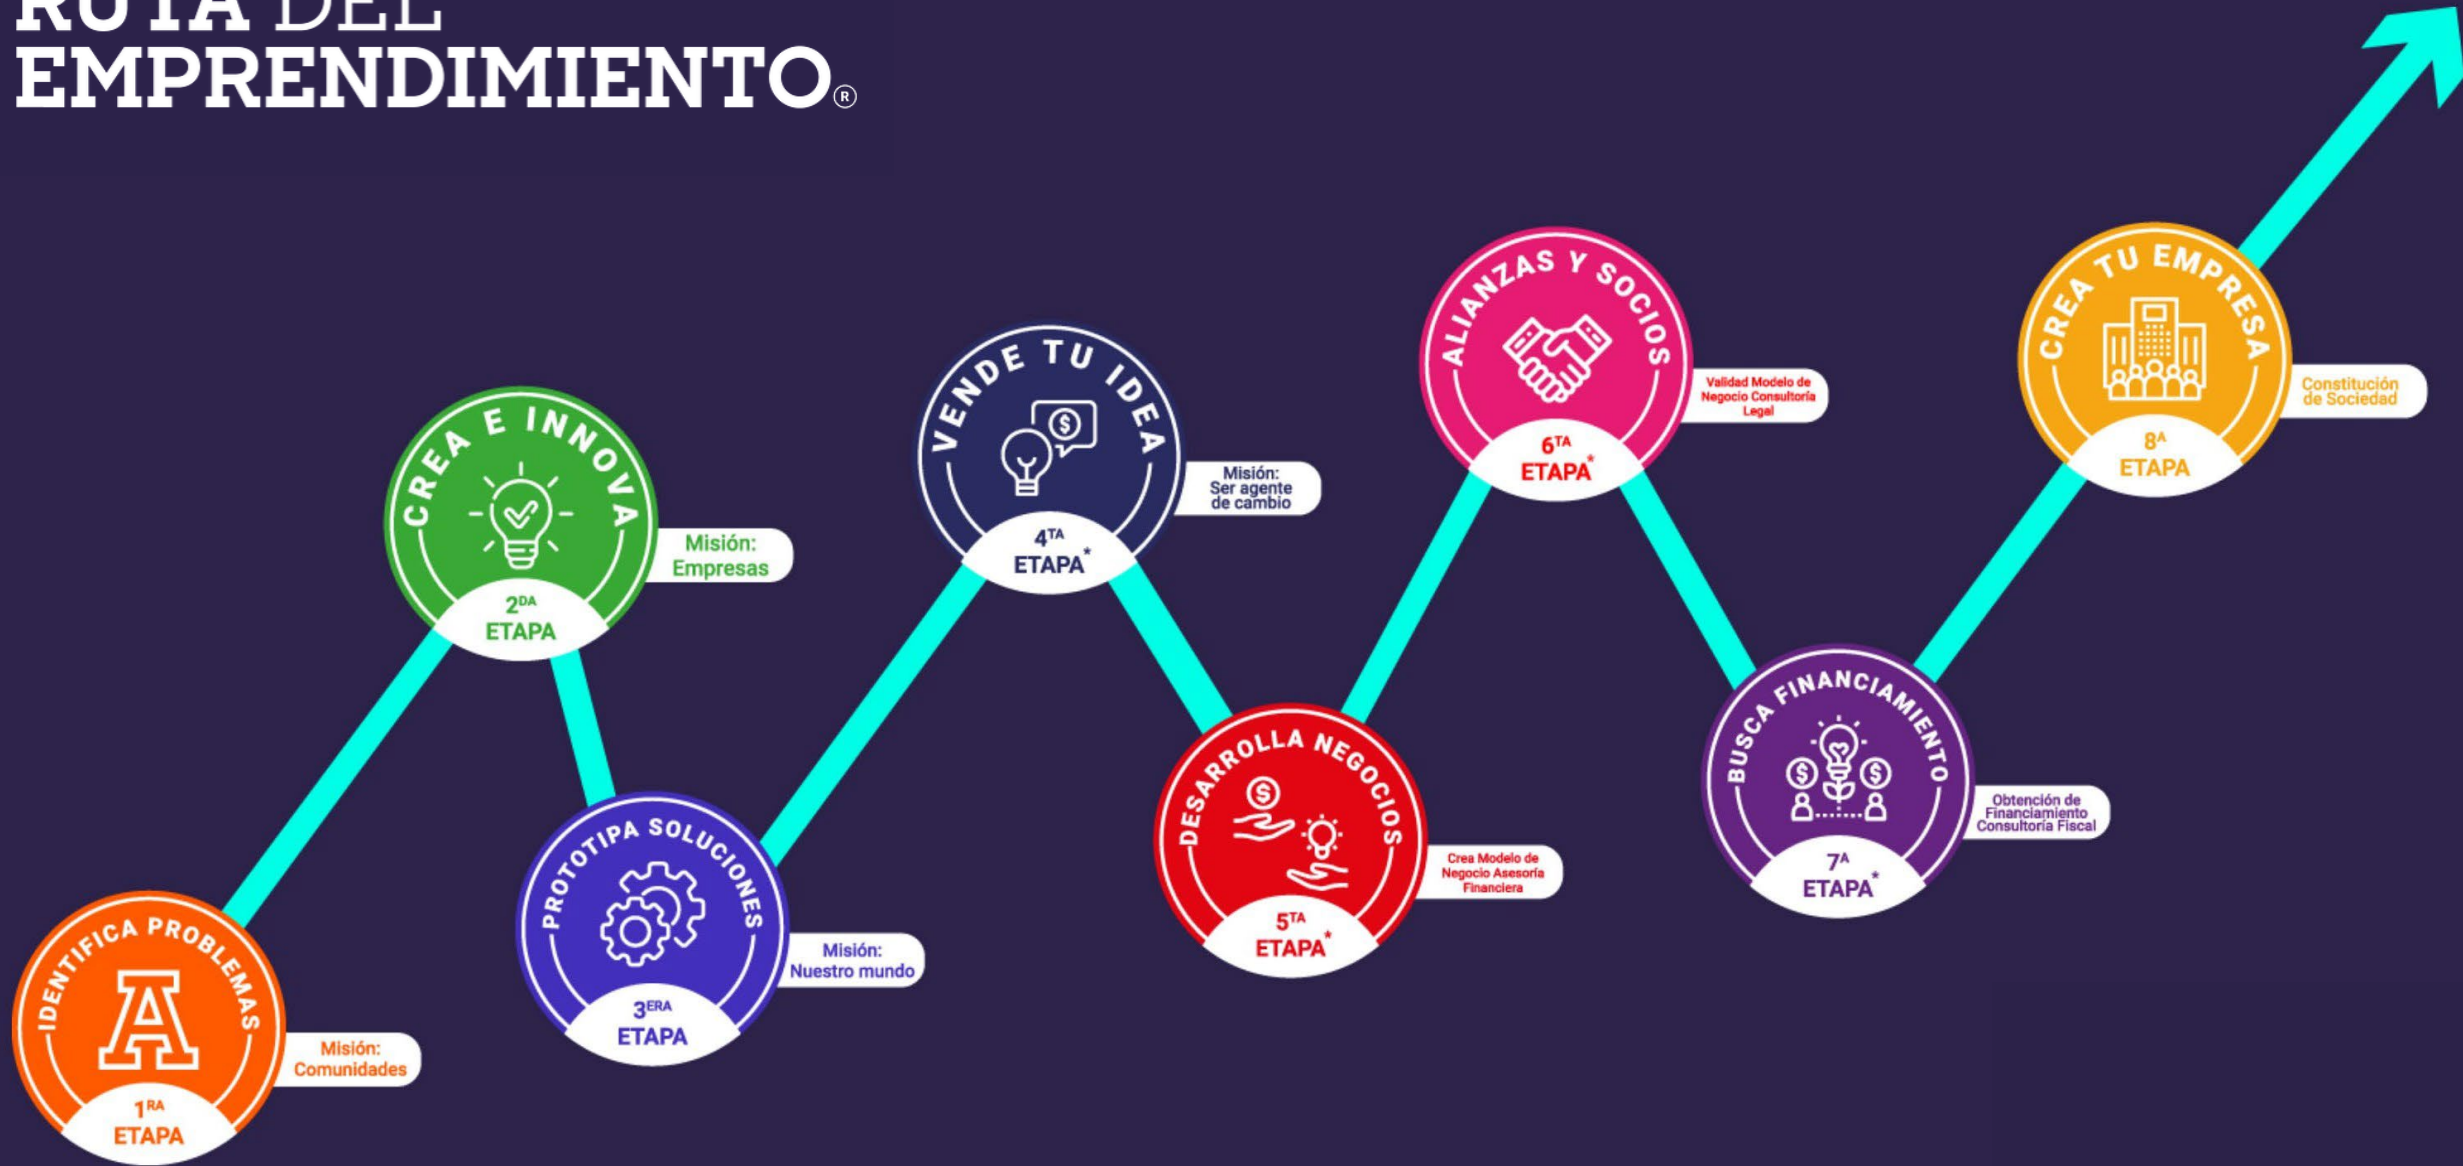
RUTA DEL
EMPRENDIMIENTO®

IDENTIFICA PROBLEMAS
A
$1^{RA}$ ETAPA
Misión: Comunidades

CREA E INNOVA
$2^{DA}$ ETAPA
Misión: Empresas

PROTOTIPA SOLUCIONES
$3^{ERA}$ ETAPA
Misión: Nuestro mundo

VENDE TU IDEA
$4^{TA}$ ETAPA*
Misión: Ser agente de cambio

DESARROLLA NEGOCIOS
$5^{TA}$ ETAPA*
Crea Modelo de Negocio Asesoría Financiera

ALIANZAS Y SOCIOS
$6^{TA}$ ETAPA*
Validad Modelo de Negocio Consultoría Legal

BUSCA FINANCIAMIENTO
$7^{A}$ ETAPA*
Obtención de Financiamiento Consultoría Fiscal

CREA TU EMPRESA
$8^{A}$ ETAPA
Constitución de Sociedad